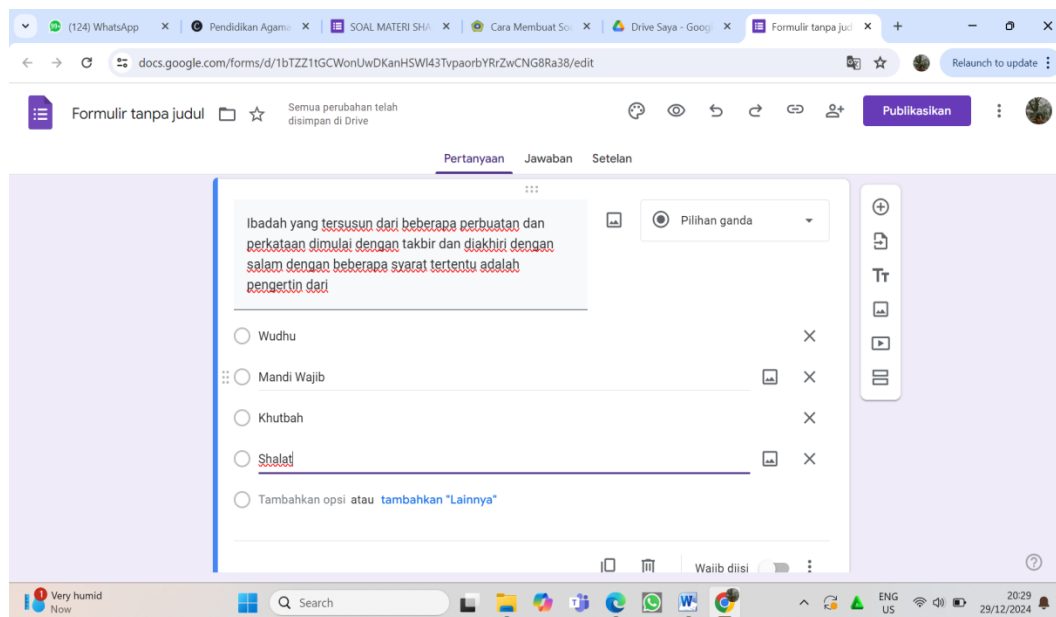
(124) WhatsApp
Pendidikan Agama
SOAL MATERI SHA
Cara Membuat So
Drive Saya - Goog
Formulir tanpa jud
docs.google.com/forms/d/1bTZZ1tGCWonUwDKanHSWl43TvpaorbYRrZwCNG8Ra38/edit
Relaunch to update
Formulir tanpa judul
Semua perubahan telah disimpan di Drive
Publikasikan
Pertanyaan
Jawaban
Setelan

Ibadah yang tersusun dari beberapa perbuatan dan perkataan dimulai dengan takbir dan diakhiri dengan salam dengan beberapa syarat tertentu adalah pengertin dari

Pilihan ganda

Wudhu
Mandi Wajib
Khutbah
Shalat
Tambahkan opsi atau tambahkan "Lainnya"

Wajib diisi

Very humid
Now
Search
ENG
US
20:29
29/12/2024
1